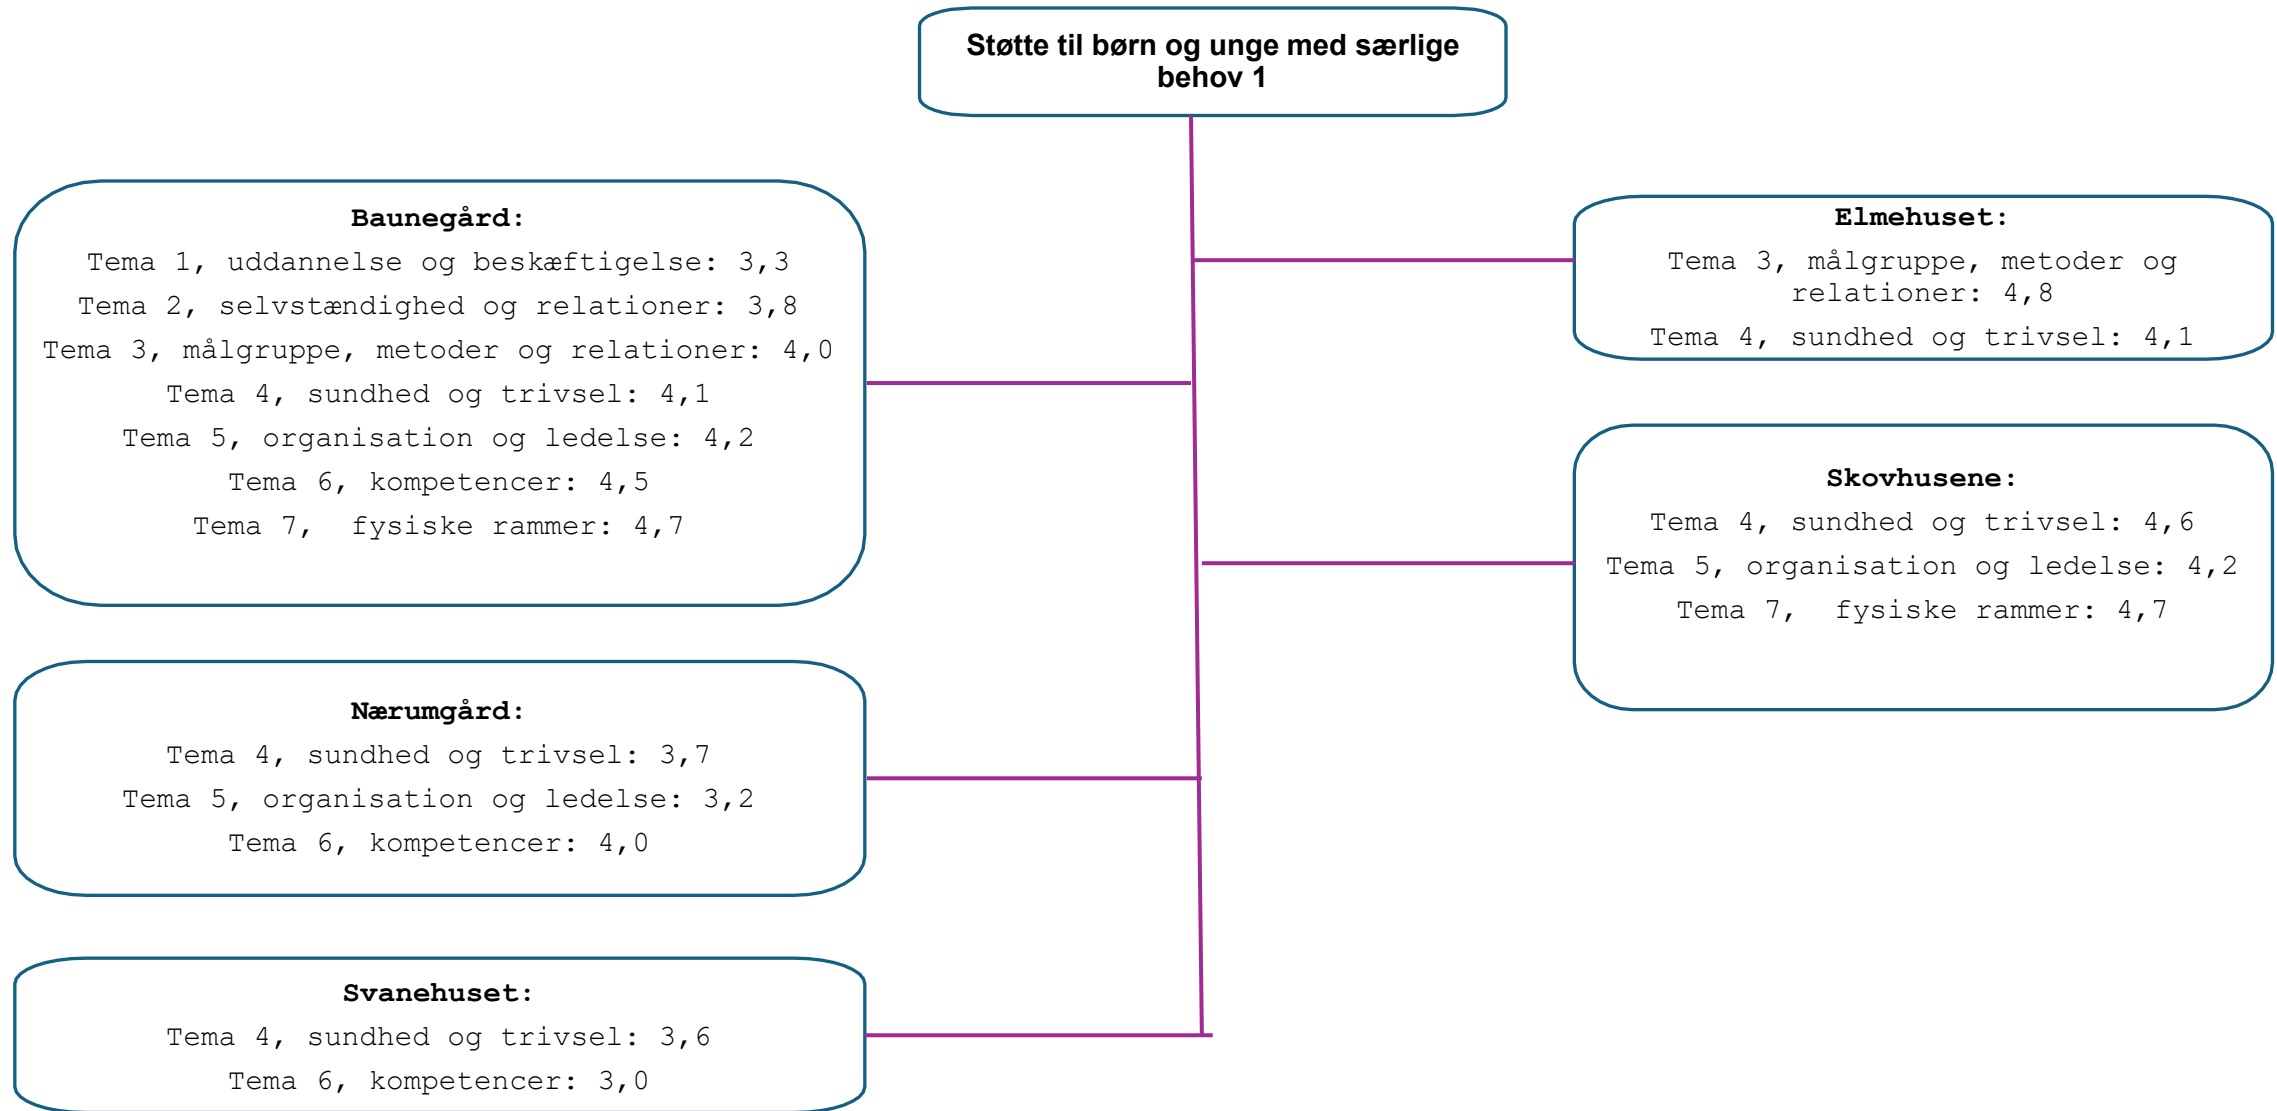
Støtte til børn og unge med særlige behov 1

Baunegård:
Tema 1, uddannelse og beskæftigelse: 3,3
Tema 2, selvstændighed og relationer: 3,8
Tema 3, målgruppe, metoder og relationer: 4,0
Tema 4, sundhed og trivsel: 4,1
Tema 5, organisation og ledelse: 4,2
Tema 6, kompetencer: 4,5
Tema 7, fysiske rammer: 4,7

Elmehuset:
Tema 3, målgruppe, metoder og relationer: 4,8
Tema 4, sundhed og trivsel: 4,1

Skovhusene:
Tema 4, sundhed og trivsel: 4,6
Tema 5, organisation og ledelse: 4,2
Tema 7, fysiske rammer: 4,7

Nærumgård:
Tema 4, sundhed og trivsel: 3,7
Tema 5, organisation og ledelse: 3,2
Tema 6, kompetencer: 4,0

Svanehuset:
Tema 4, sundhed og trivsel: 3,6
Tema 6, kompetencer: 3,0